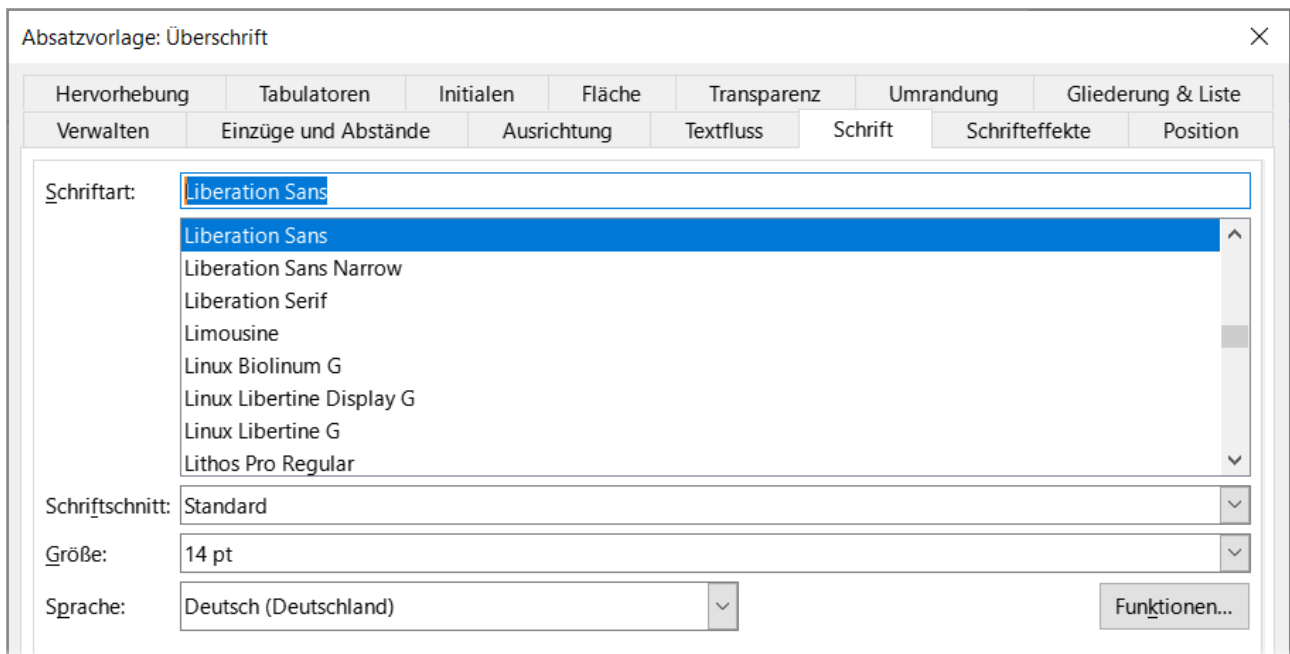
Absatzvorlage: Überschrift

Hervorhebung | Tabulatoren | Initialen | Fläche | Transparenz | Umrandung | Gliederung & Liste
Verwalten | Einzüge und Abstände | Ausrichtung | Textfluss | Schrift | Schrifteffekte | Position

Schriftart: Liberation Sans

Liberation Sans
Liberation Sans Narrow
Liberation Serif
Limousine
Linux Biolinum G
Linux Libertine Display G
Linux Libertine G
Lithos Pro Regular

Schriftschnitt: Standard

Größe: 14 pt

Sprache: Deutsch (Deutschland)

Funktionen...